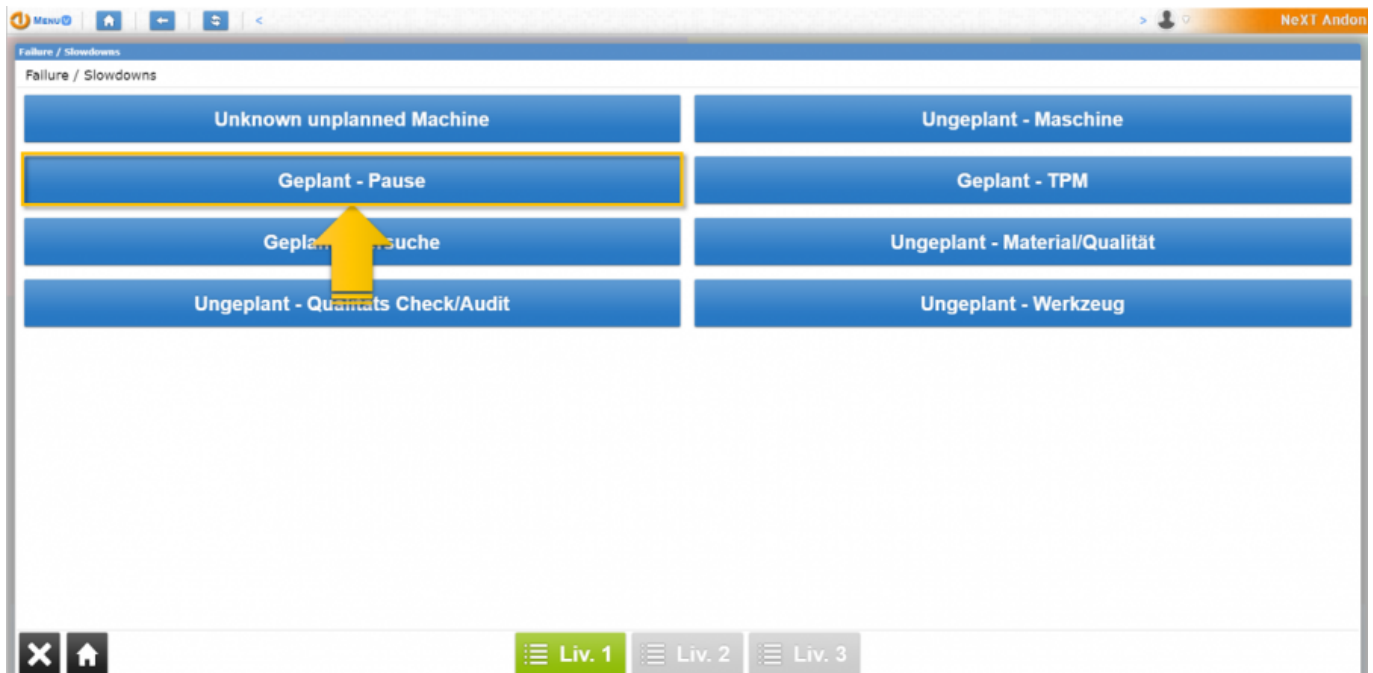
MENU < > NeXT Andon

Failure / Slowdowns

Failure / Slowdowns

Unknown unplanned Machine

Ungeplant - Maschine

Geplant - Pause

Geplant - TPM

Geplan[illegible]suche

Ungeplant - Material/Qualität

Ungeplant - Qu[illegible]ts Check/Audit

Ungeplant - Werkzeug

Liv. 1 Liv. 2 Liv. 3